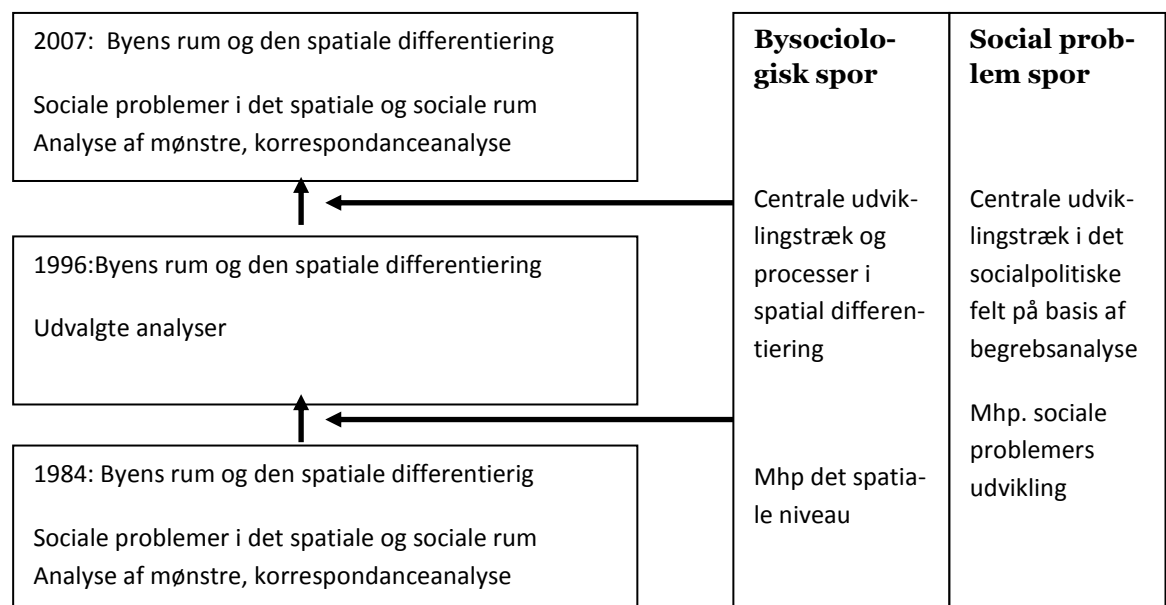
2007: Byens rum og den spatiale differentiering

Sociale problemer i det spatiale og sociale rum
Analyse af mønstre, korrespondanceanalyse

1996:Byens rum og den spatiale differentiering

Udvalgte analyser

1984: Byens rum og den spatiale differentierig

Sociale problemer i det spatiale og sociale rum
Analyse af mønstre, korrespondanceanalyse

**Bysociologisk spor**

Centrale udviklingstræk og processer i spatial differentiering

Mhp det spatiale niveau

**Social problem spor**

Centrale udviklingstræk i det socialpolitiske felt på basis af begrebsanalyse

Mhp. sociale problemers udvikling